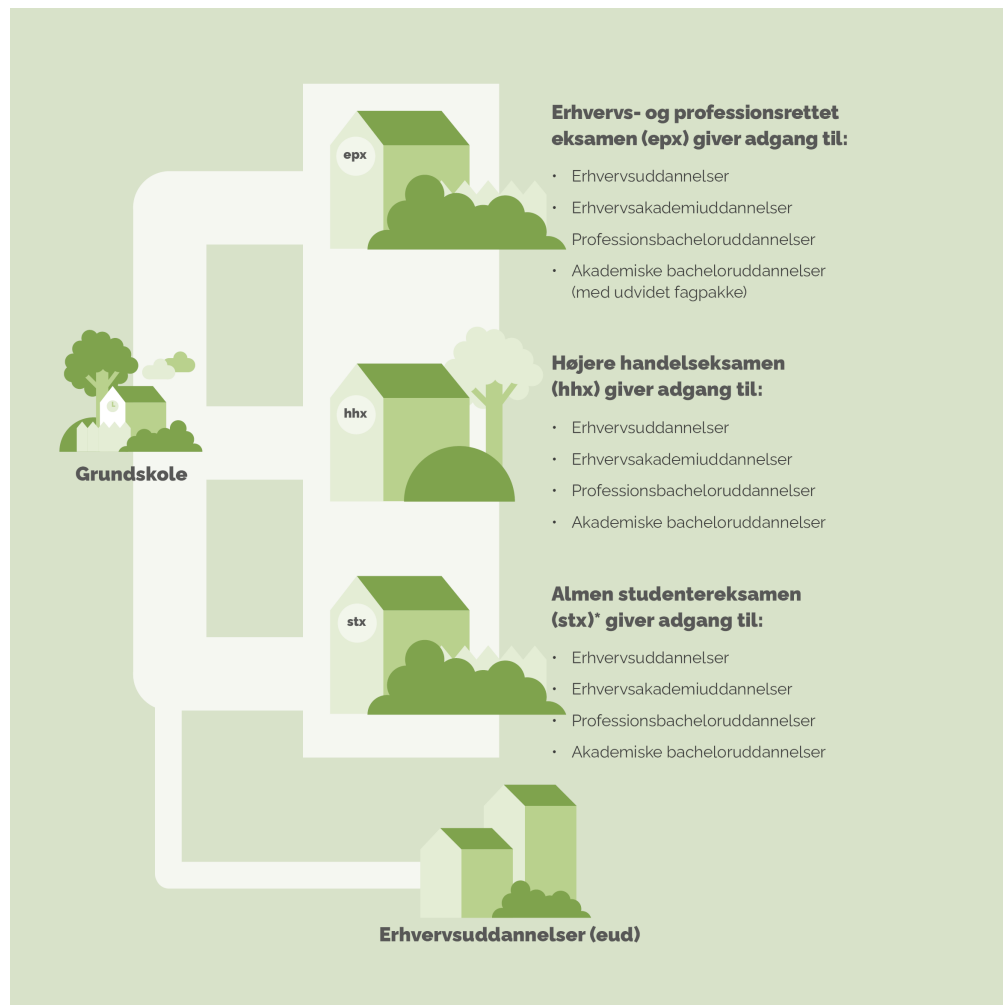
epx

Erhvervs- og professionsrettet eksamen (epx) giver adgang til:

- Erhvervsuddannelser
- Erhvervsakademiuddannelser
- Professionsbacheloruddannelser
- Akademiske bacheloruddannelser (med udvidet fagpakke)

Grundskole

hhx

Højere handelseksamen (hhx) giver adgang til:

- Erhvervsuddannelser
- Erhvervsakademiuddannelser
- Professionsbacheloruddannelser
- Akademiske bacheloruddannelser

stx

Almen studentereksamen (stx)* giver adgang til:

- Erhvervsuddannelser
- Erhvervsakademiuddannelser
- Professionsbacheloruddannelser
- Akademiske bacheloruddannelser

Erhvervsuddannelser (eud)